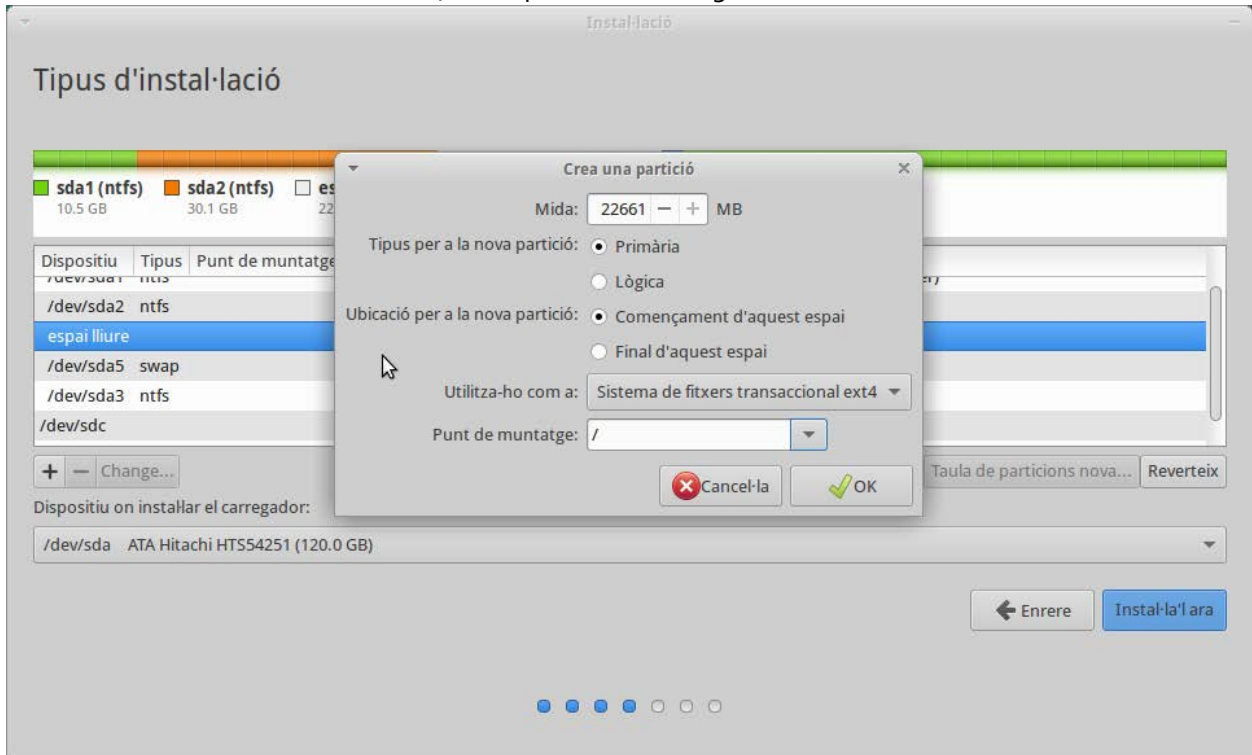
Instal·lació

Tipus d'instal·lació

sda1 (ntfs) 10.5 GB
sda2 (ntfs) 30.1 GB
es 22

| Dispositiu | Tipus | Punt de muntatge |
|---|---|---|
| /dev/sda1 | ntfs | |
| /dev/sda2 | ntfs | |
| espai lliure | | |
| /dev/sda5 | swap | |
| /dev/sda3 | ntfs | |
| /dev/sdc | | |

+ − Change...

Taula de particions nova... Reverteix

Dispositiu on installar el carregador:

/dev/sda ATA Hitachi HTS54251 (120.0 GB)

Enrere Instal·la'l ara

Crea una partició

Mida: 22661 − + MB

Tipus per a la nova partició: Primària

Lògica

Ubicació per a la nova partició: Començament d'aquest espai

Final d'aquest espai

Utilitza-ho com a: Sistema de fitxers transaccional ext4

Punt de muntatge: /

Cancel·la OK